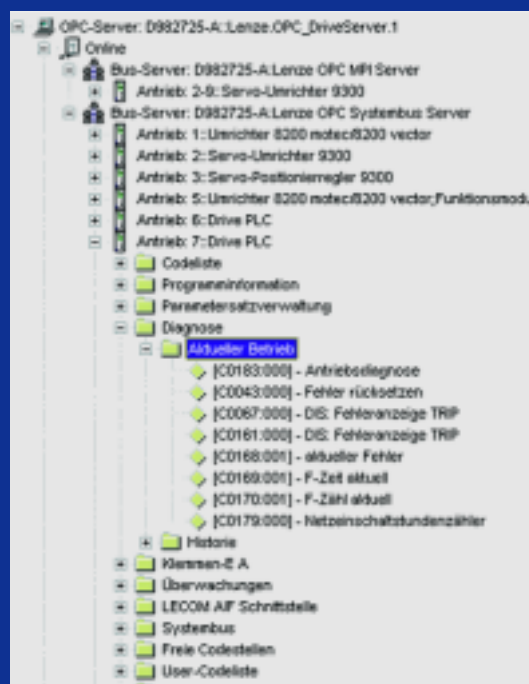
OPC-Server: D982725-A::Lenze.OPC_DriveServer.1
Online
Bus-Server: D982725-A:Lenze OPC MPI Server
Antrieb: 2-9::Servo-Umrichter 9300
Bus-Server: D982725-A:Lenze OPC Systembus Server
Antrieb: 1::Umrichter 8200 motec/8200 vector
Antrieb: 2::Servo-Umrichter 9300
Antrieb: 3::Servo-Positionierregler 9300
Antrieb: 5::Umrichter 8200 motec/8200 vector,Funktionsmodu
Antrieb: 6::Drive PLC
Antrieb: 7::Drive PLC
Codeliste
Programminformation
Parametersatzverwaltung
Diagnose
Aktueller Betrieb
[C0183:000] - Antriebsdiagnose
[C0043:000] - Fehler rücksetzen
[C0067:000] - DIS: Fehleranzeige TRIP
[C0161:000] - DIS: Fehleranzeige TRIP
[C0168:001] - aktueller Fehler
[C0169:001] - F-Zeit aktuell
[C0170:001] - F-Zähl aktuell
[C0179:000] - Netzeinschaltstundenzähler
Historie
Klemmen-E A
Überwachungen
LECOM AIF Schnittstelle
Systembus
Freie Codestellen
User-Codeliste